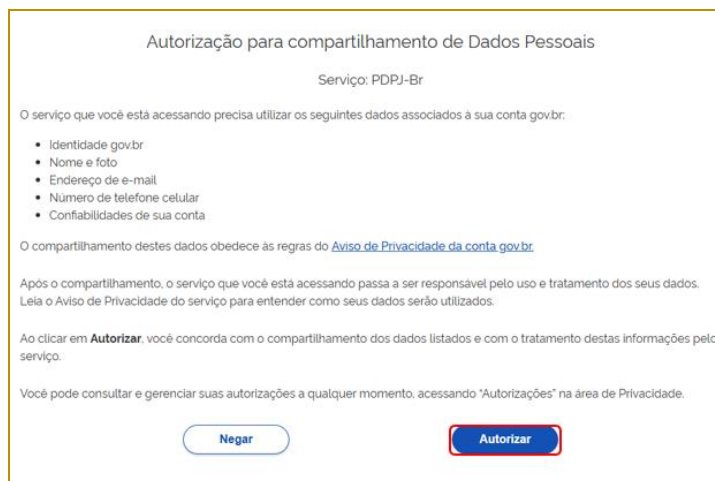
Autorização para compartilhamento de Dados Pessoais

Serviço: PDPJ-Br

O serviço que você está acessando precisa utilizar os seguintes dados associados à sua conta gov.br:

- Identidade gov.br
- Nome e foto
- Endereço de e-mail
- Número de telefone celular
- Confiabilidades de sua conta

O compartilhamento destes dados obedece às regras do Aviso de Privacidade da conta gov.br

Após o compartilhamento, o serviço que você está acessando passa a ser responsável pelo uso e tratamento dos seus dados. Leia o Aviso de Privacidade do serviço para entender como seus dados serão utilizados.

Ao clicar em **Autorizar**, você concorda com o compartilhamento dos dados listados e com o tratamento destas informações pelo serviço.

Você pode consultar e gerenciar suas autorizações a qualquer momento, acessando "Autorizações" na área de Privacidade.

Negar

Autorizar